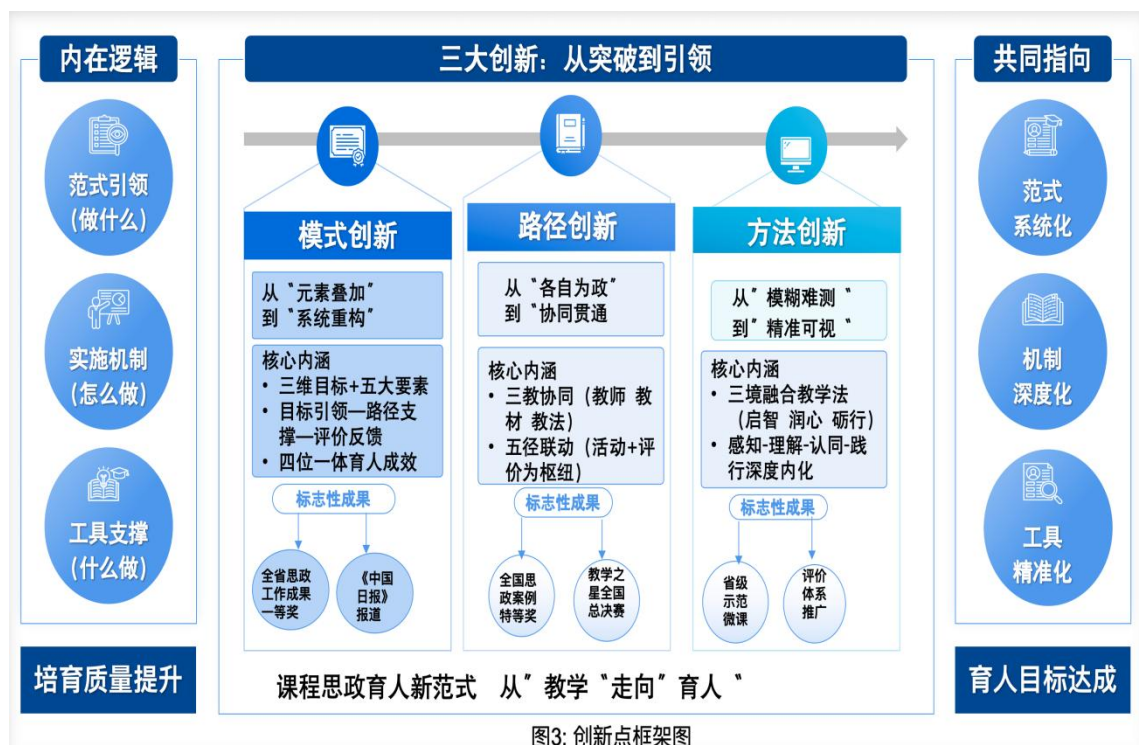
内在逻辑

范式引领
(做什么)

实施机制
(怎么做)

工具支撑
(什么做)

培育质量提升

三大创新：从突破到引领

模式创新

从"元素叠加"
到"系统重构"

核心内涵
• 三维目标+五大要素
• 目标引领—路径支撑—评价反馈
• 四位一体育人成效

标志性成果

全省思政工作成果一等奖

《中国日报》报道

路径创新

从"各自为政"
到"协同贯通

核心内涵
• 三教协同（教师 教材 教法）
• 五径联动（活动+评价为枢纽）

标志性成果

全国思政案例特等奖

教学之星全国总决赛

方法创新

从"模糊难测"
到"精准可视"

核心内涵
• 三境融合教学法（启智 润心 砺行）
• 感知-理解-认同-践行深度内化

标志性成果

省级示范微课

评价体系推广

课程思政育人新范式 从"教学"走向"育人"

共同指向

范式
系统化

机制
深度化

工具
精准化

育人目标达成

图3: 创新点框架图